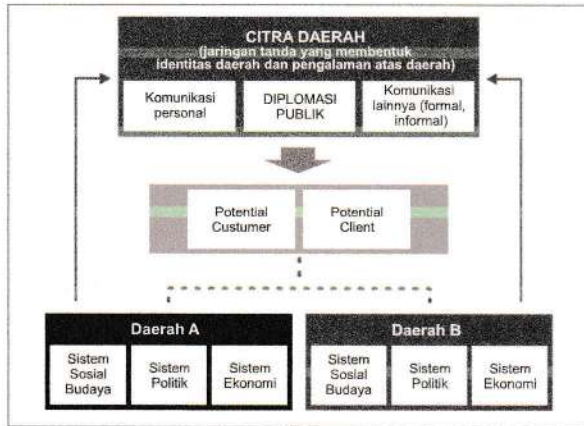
CITRA DAERAH
(jaringan tanda yang membentuk identitas daerah dan pengalaman atas daerah)

Komunikasi personal

DIPLOMASI PUBLIK

Komunikasi lainnya (formal, informal)

Potential Custumer

Potential Client

Daerah A

Sistem Sosial Budaya

Sistem Politik

Sistem Ekonomi

Daerah B

Sistem Sosial Budaya

Sistem Politik

Sistem Ekonomi